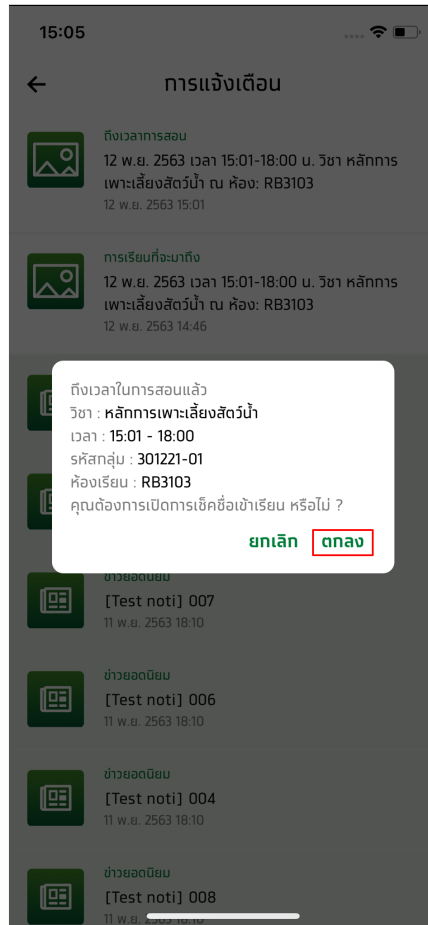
15:05

การแจ้งเตือน

ถึงเวลาการสอน
12 พ.ย. 2563 เวลา 15:01-18:00 น. วิชา หลักการเพาะเลี้ยงสัตว์น้ำ ณ ห้อง: RB3103
12 พ.ย. 2563 15:01

การเรียนที่จะมาถึง
12 พ.ย. 2563 เวลา 15:01-18:00 น. วิชา หลักการเพาะเลี้ยงสัตว์น้ำ ณ ห้อง: RB3103
12 พ.ย. 2563 14:46

ถึงเวลาในการสอนแล้ว
วิชา : หลักการเพาะเลี้ยงสัตว์น้ำ
เวลา : 15:01 - 18:00
รหัสกลุ่ม : 301221-01
ห้องเรียน : RB3103
คุณต้องการเปิดการเช็คชื่อเข้าเรียน หรือไม่ ?

ยกเลิก ตกลง

ข่าวยอดนิยม
[Test noti] 007
11 พ.ย. 2563 18:10

ข่าวยอดนิยม
[Test noti] 006
11 พ.ย. 2563 18:10

ข่าวยอดนิยม
[Test noti] 004
11 พ.ย. 2563 18:10

ข่าวยอดนิยม
[Test noti] 008
11 พ.ย. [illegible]